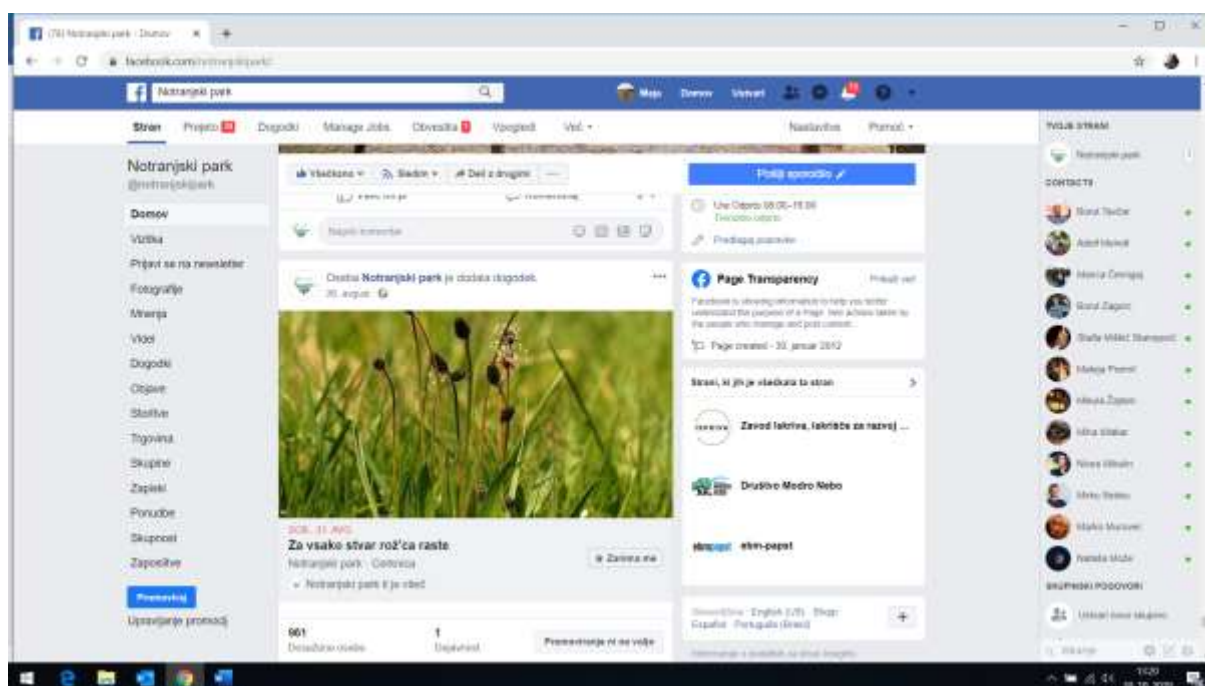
(78) Notranjski park - Domov
facebook.com/notranjskipark/

Notranjski park
Maja Domov Ustvari

Stran Prejeto Dogodki Manage Jobs Obvestila Vpogledi Več ▾ Nastavitve Pomoč ▾

Notranjski park
@notranjskipark

Domov
Vizitka
Prijavi se na newsletter
Fotografije
Mnenja
Videi
Dogodki
Objave
Storitve
Trgovina
Skupine
Zapiski
Ponudbe
Skupnost
Zaposlitve
Promoviraj
Upravljanje promocij

Všečkano ▾ Sledim ▾ Deli z drugimi ···

Napiši komentar

Oseba Notranjski park je dodala dogodek.
20. avgust

SOB., 31. AVG.
Za vsako stvar rož'ca raste
Notranjski park · Cerknica
Zanima me
Notranjski park ti je všeč

961 Dosežene osebe
1 Dejavnosti
Promoviranje ni na voljo

Pošlji sporočilo
Ura Odprto 08:00–15:00
Trenutno odprto
Predlagaj urejanje

Page Transparency Prikaži vse
Facebook is showing information to help you better understand the purpose of a Page. See actions taken by the people who manage and post content.
Page created - 30. januar 2012

Strani, ki jih je všečkala ta stran
Zavod Iskriva, Iskrišče za razvoj ...
Društvo Modro Nebo
ebm-papst

Slovenščina · English (US) · Shqip · Español · Português (Brasil)

TVOJE STRANI
Notranjski park
CONTACTS
Borut Tavčar
Adolf Hočevar
Marica Čevrnjak
Borut Zagorc
Štefa Miklič Škerjanc
Mateja Premrl
Mojca Žagar
Irena Škabar
Nives Mihelin
Mirko Resko
Marko Marovič
Nataša Hude
SKUPINSKI POGOVORI
Ustvari novo skupino
Iskanje